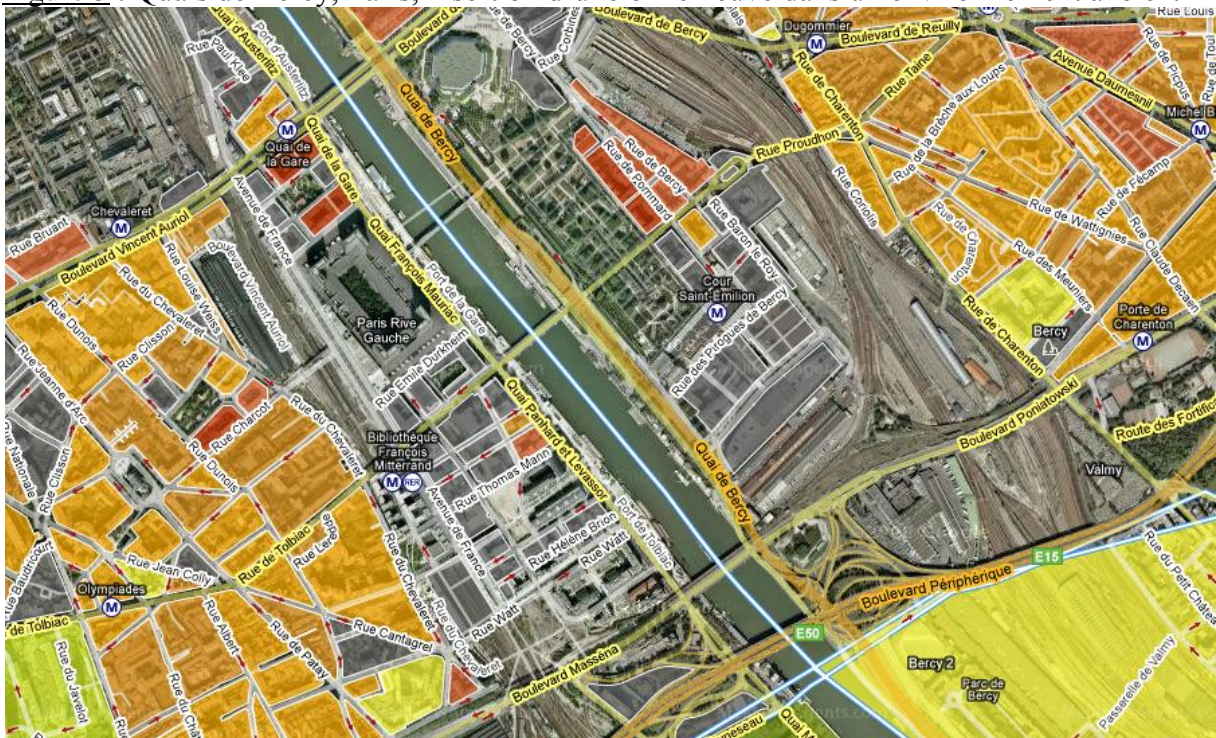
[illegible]

Quai d'Austerlitz
Port d'Austerlitz
Boulevard
Boulevard de Bercy
Rue de Bercy
Rue Corbineau
Dugommier
Boulevard de Reuilly
Rue Louis
Rue Paul Klee
Quai de la Gare
Quai de la Gare
Quai de Bercy
Rue de Charenton
Rue Taine
Avenue Daumesnil
Rue de Picpus
Michel B
Rue de Toul
Rue Proudhon
Rue de la Brèche aux Loups
Rue de Bercy
Rue de Pommard
Rue Coriolis
Rue de Fécamp
Chevaleret
Avenue de France
Boulevard Vincent Auriol
Rue Baron le Roy
Rue de Wattignies
Rue Bruant
Boulevard Vincent Auriol
Quai François Mauriac
Port de la Gare
Rue de Charenton
Rue Claude Decaen
Rue Louise Weiss
Rue du Chevaleret
Cour Saint-Émilion
Rue des Meuniers
Rue Dunois
Rue Clisson
Paris Rive Gauche
Rue des Pirogues de Bercy
Rue de Charenton
Bercy
Porte de Charenton
Rue Jeanne d'Arc
Rue Émile Durkheim
Boulevard Poniatowski
Rue Charcot
Rue du Chevaleret
Quai Panhard et Levassor
Route des Fortific
Rue Nationale
Rue Clisson
Bibliothèque François Mitterrand
RER
Quai de Bercy
Valmy
Rue Dunois
Avenue de France
Rue Thomas Mann
Port de Tolbiac
Rue Hélène Brion
Rue Watt
Rue de Tolbiac
Rue Le Laré
Rue du Chevaleret
E15
Rue du Petit Château
Rue Baudricourt
Rue Jean Colly
Boulevard Périphérique
Olympiades
Rue Albert
Rue Watt
Rue du Chevaleret
E50
de Tolbiac
Rue de Patay
Rue Cantagrel
Bercy 2
Parc de Bercy
Rue du Javelot
Boulevard Masséna
Passerelle de Valmy
Rue du Ch
Quai M
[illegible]